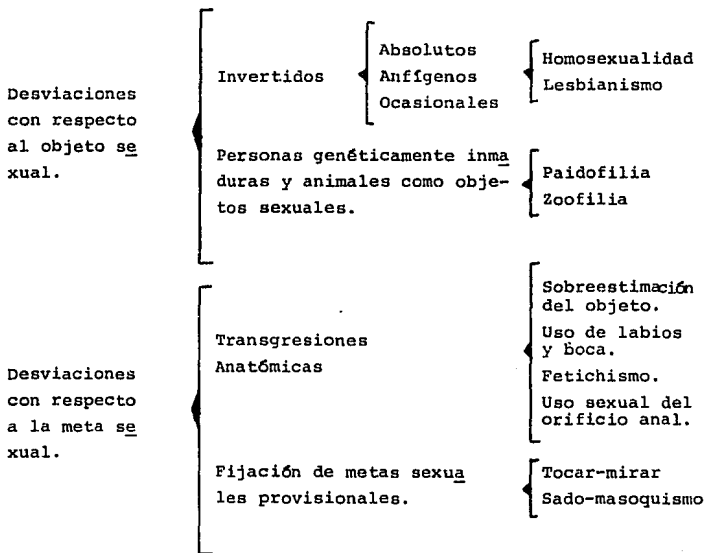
Desviaciones con respecto al objeto se xual.

Invertidos

Absolutos
Anfígenos
Ocasionales

Homosexualidad
Lesbianismo

Personas genéticamente inma duras y animales como objetos sexuales.

Paidofilia
Zoofilia

Desviaciones con respecto a la meta se xual.

Transgresiones Anatómicas

Sobreestimación del objeto.
Uso de labios y boca.
Fetichismo.
Uso sexual del orificio anal.

Fijación de metas sexua les provisionales.

Tocar-mirar
Sado-masoquismo